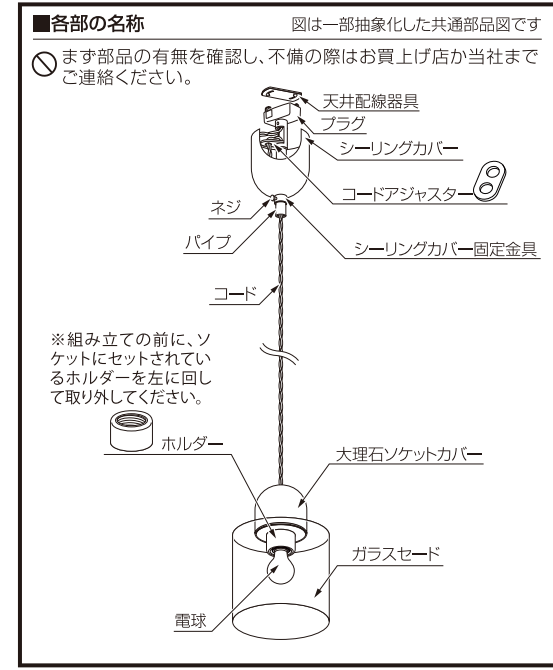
■各部の名称

図は一部抽象化した共通部品図です

まず部品の有無を確認し、不備の際はお買上げ店か当社までご連絡ください。

天井配線器具

プラグ

シーリングカバー

コードアジャスター

ネジ

パイプ

シーリングカバー固定金具

コード

※組み立ての前に、ソケットにセットされているホルダーを左に回して取り外してください。

ホルダー

大理石ソケットカバー

ガラスセード

電球